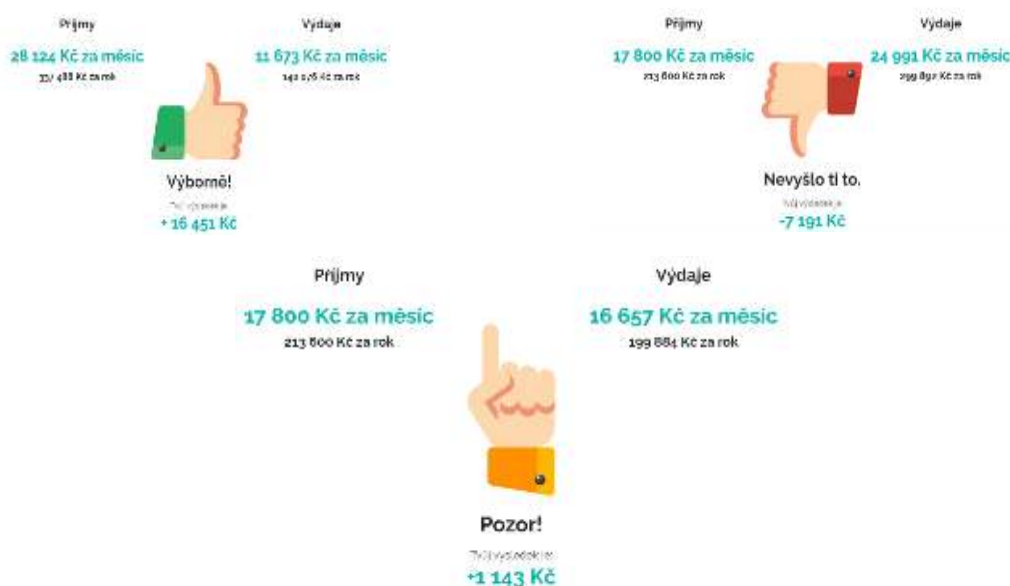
Příjmy

28 124 Kč za měsíc

337 488 Kč za rok

Výdaje

11 673 Kč za měsíc

140 076 Kč za rok

Výborně!

Tvůj výsledek je

+ 16 451 Kč

Příjmy

17 800 Kč za měsíc

213 600 Kč za rok

Výdaje

24 991 Kč za měsíc

299 892 Kč za rok

Nevyšlo ti to.

Tvůj výsledek je

-7 191 Kč

Příjmy

17 800 Kč za měsíc

213 600 Kč za rok

Výdaje

16 657 Kč za měsíc

199 884 Kč za rok

Pozor!

Tvůj výsledek je

+1 143 Kč